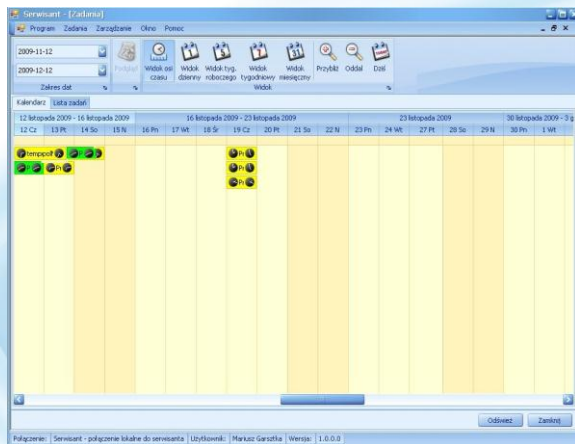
Serwisant - [Zadania]

Program Zadania Zarządzanie Okno Pomoc

2009-11-12

2009-12-12

Zakres dat

Podgląd

Widok osi czasu

Widok dzienny

Widok tyg. roboczego

Widok tygodniowy

Widok miesięczny

Przybliż

Oddal

Dziś

Widok

Kalendarz

Lista zadań

12 listopada 2009 - 16 listopada 2009

16 listopada 2009 - 23 listopada 2009

23 listopada 2009

30 listopada 2009 - 3 g

| 12 Cz | 13 Pt | 14 So | 15 N | 16 Pn | 17 Wt | 18 Śr | 19 Cz | 20 Pt | 21 So | 22 N | 23 Pn | 24 Wt | 27 Pt | 28 So | 29 N | 30 Pn | 1 Wt |
|---|---|---|---|---|---|---|---|---|---|---|---|---|---|---|---|---|---|

tempppol

Pr

Pr

Pr

Pr

Odśwież

Zamknij

Połączenie: Serwisant - połączenie lokalne do serwisanta Użytkownik: Mariusz Garsztka Wersja: 1.0.0.0